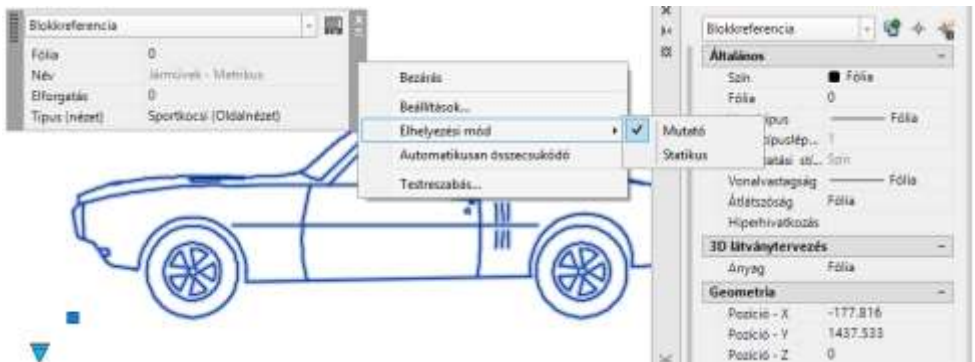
Blokkreferencia

| | |
|---|---|
| Fólia | 0 |
| Név | Járművek - Metrikus |
| Elforgatás | 0 |
| Típus (nézet) | Sportkocsi (Oldalnézet) |

Bezárás
Beállítások...
Elhelyezési mód
Automatikusan összecsukódó
Testreszabás...

Mutató
Statikus

Blokkreferencia

Általános

| | |
|---|---|
| Szín | Fólia |
| Fólia | 0 |
| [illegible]típus | Fólia |
| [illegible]típuslép... | 1 |
| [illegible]tatási stí... | Szín |
| Vonalvastagság | Fólia |
| Átlátszóság | Fólia |
| Hiperhivatkozás | |

3D látványtervezés

| | |
|---|---|
| Anyag | Fólia |

Geometria

| | |
|---|---|
| Pozíció - X | -177.816 |
| Pozíció - Y | 1437.533 |
| Pozíció - Z | 0 |